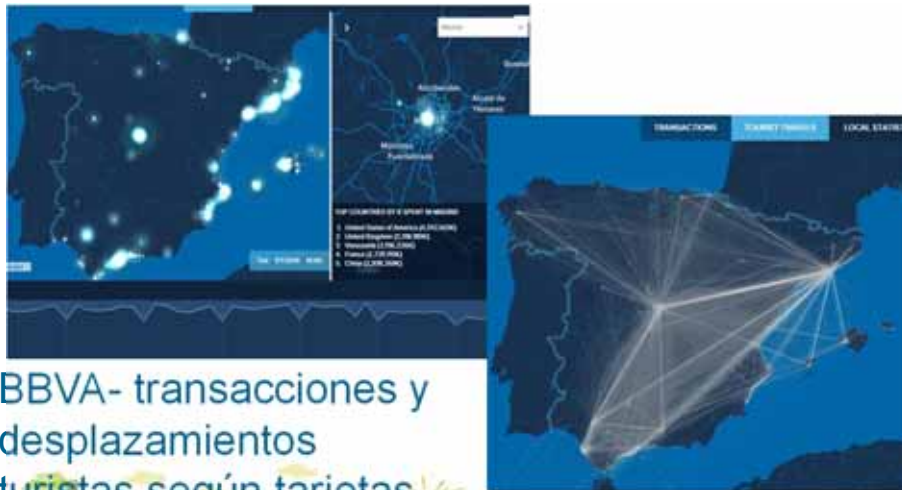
Alcobendas
Alcalá de Henares
Móstoles
Fuenlabrada
TOP COUNTRIES BY € SPENT IN MADRID
1. United States of America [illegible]
2. United Kingdom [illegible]
3. Venezuela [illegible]
4. France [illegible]
5. China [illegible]

TRANSACTIONS
TOURIST TRAFFICS
LOCAL STATIS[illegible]

BBVA- transacciones y desplazamientos turistas según tarjetas